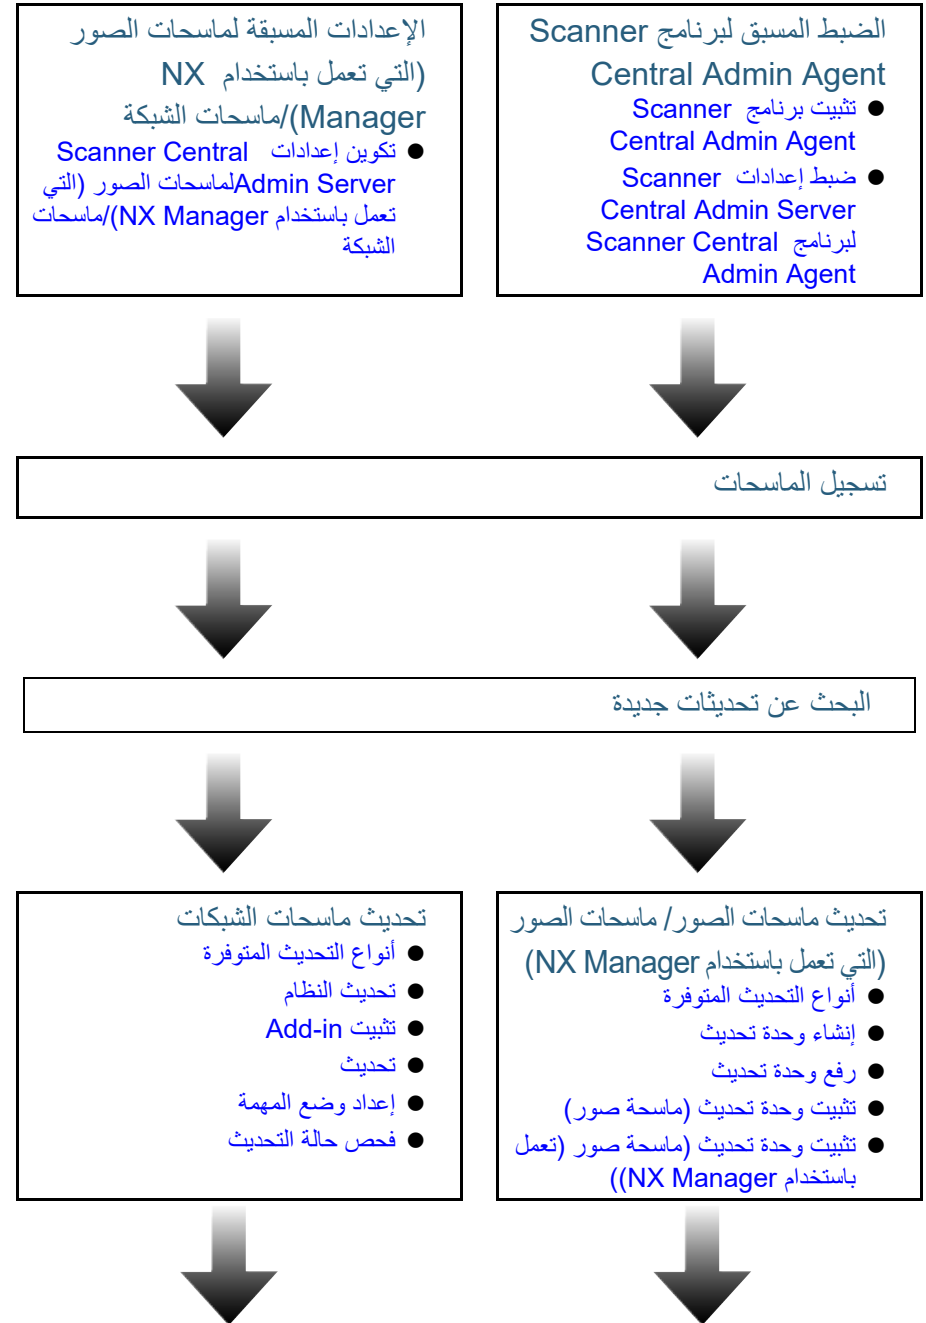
الضبط المسبق لبرنامج Scanner Central Admin Agent

- تثبيت برنامج Scanner Central Admin Agent
- ضبط إعدادات Scanner Central Admin Server لبرنامج Scanner Central Admin Agent

الإعدادات المسبقة لماسحات الصور (التي تعمل باستخدام NX Manager)/ماسحات الشبكة

- تكوين إعدادات Scanner Central Admin Server لماسحات الصور (التي تعمل باستخدام NX Manager)/ماسحات الشبكة

تسجيل الماسحات

البحث عن تحديثات جديدة

تحديث ماسحات الصور/ ماسحات الصور (التي تعمل باستخدام NX Manager)

- أنواع التحديث المتوفرة
- إنشاء وحدة تحديث
- رفع وحدة تحديث
- تثبيت وحدة تحديث (ماسحة صور)
- تثبيت وحدة تحديث (ماسحة صور (تعمل باستخدام NX Manager))

تحديث ماسحات الشبكات

- أنواع التحديث المتوفرة
- تحديث النظام
- تثبيت Add-in
- تحديث
- إعداد وضع المهمة
- فحص حالة التحديث